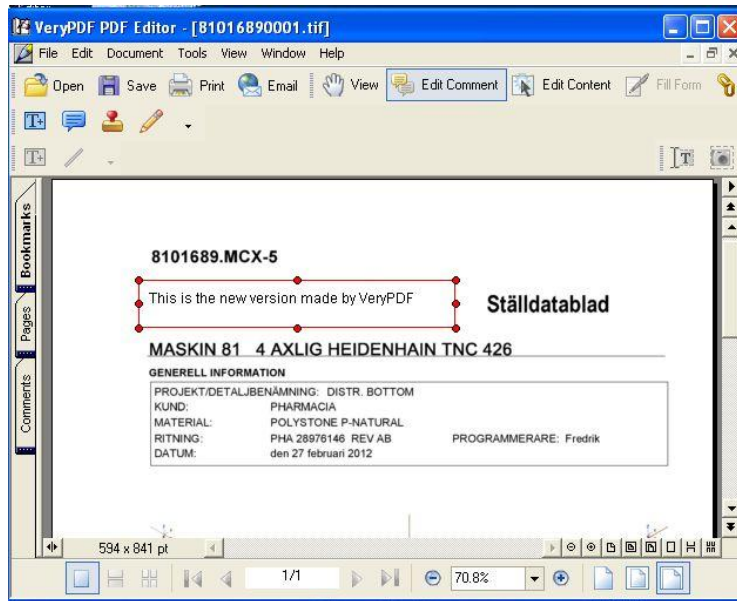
VeryPDF PDF Editor - [81016890001.tif]

File Edit Document Tools View Window Help

Open Save Print Email View Edit Comment Edit Content Fill Form

Bookmarks Pages Comments

8101689.MCX-5

This is the new version made by VeryPDF

Ställdatablad

MASKIN 81 4 AXLIG HEIDENHAIN TNC 426

GENERELL INFORMATION

PROJEKT/DETALJBENÄMNING: DISTR. BOTTOM
KUND: PHARMACIA
MATERIAL: POLYSTONE P-NATURAL
RITNING: PHA 28976146 REV AB PROGRAMMERARE: Fredrik
DATUM: den 27 februari 2012

594 x 841 pt

1/1

70.8%